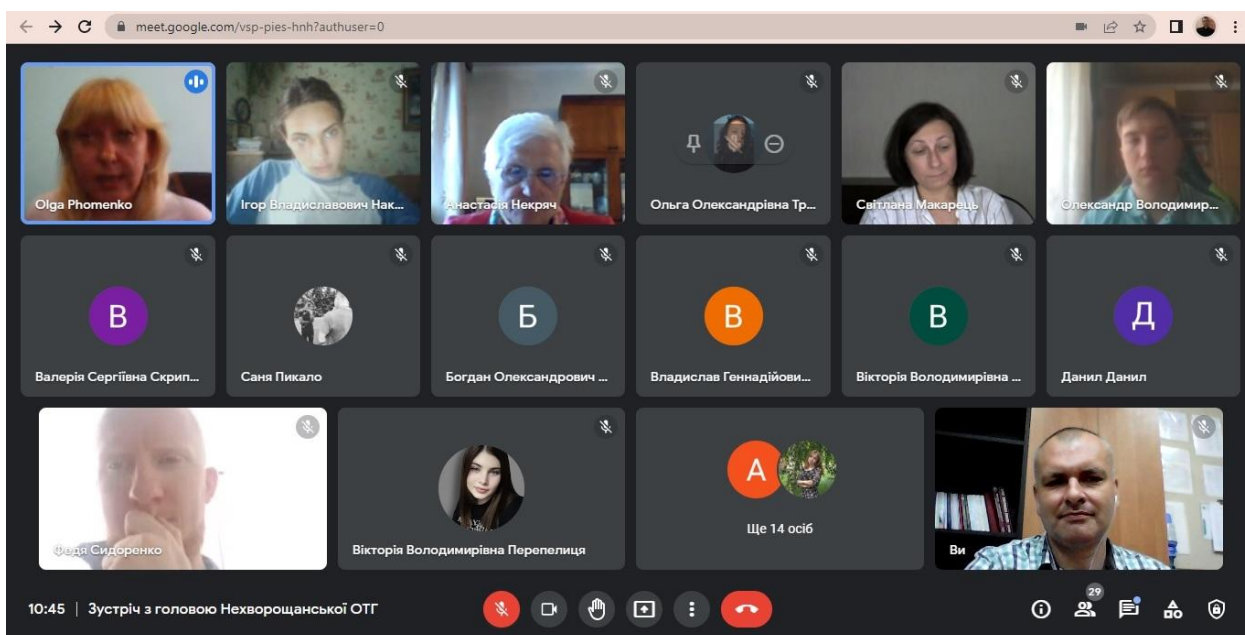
meet.google.com/vsp-pies-hnh?authuser=0

Olga Phomenko
Ігор Владиславович Нак...
Анастасія Некряч
Ольга Олександрівна Тр...
Світлана Макарець
Олександр Володимир...

В
Валерія Сергіївна Скрип...
Саня Пикало
Б
Богдан Олександрович ...
В
Владислав Геннадійови...
В
Вікторія Володимирівна ...
Д
Данил Данил

Федя Сидоренко
Вікторія Володимирівна Перепелиця
А
Ще 14 осіб
Ви

10:45 | Зустріч з головою Нехворощанської ОТГ
29